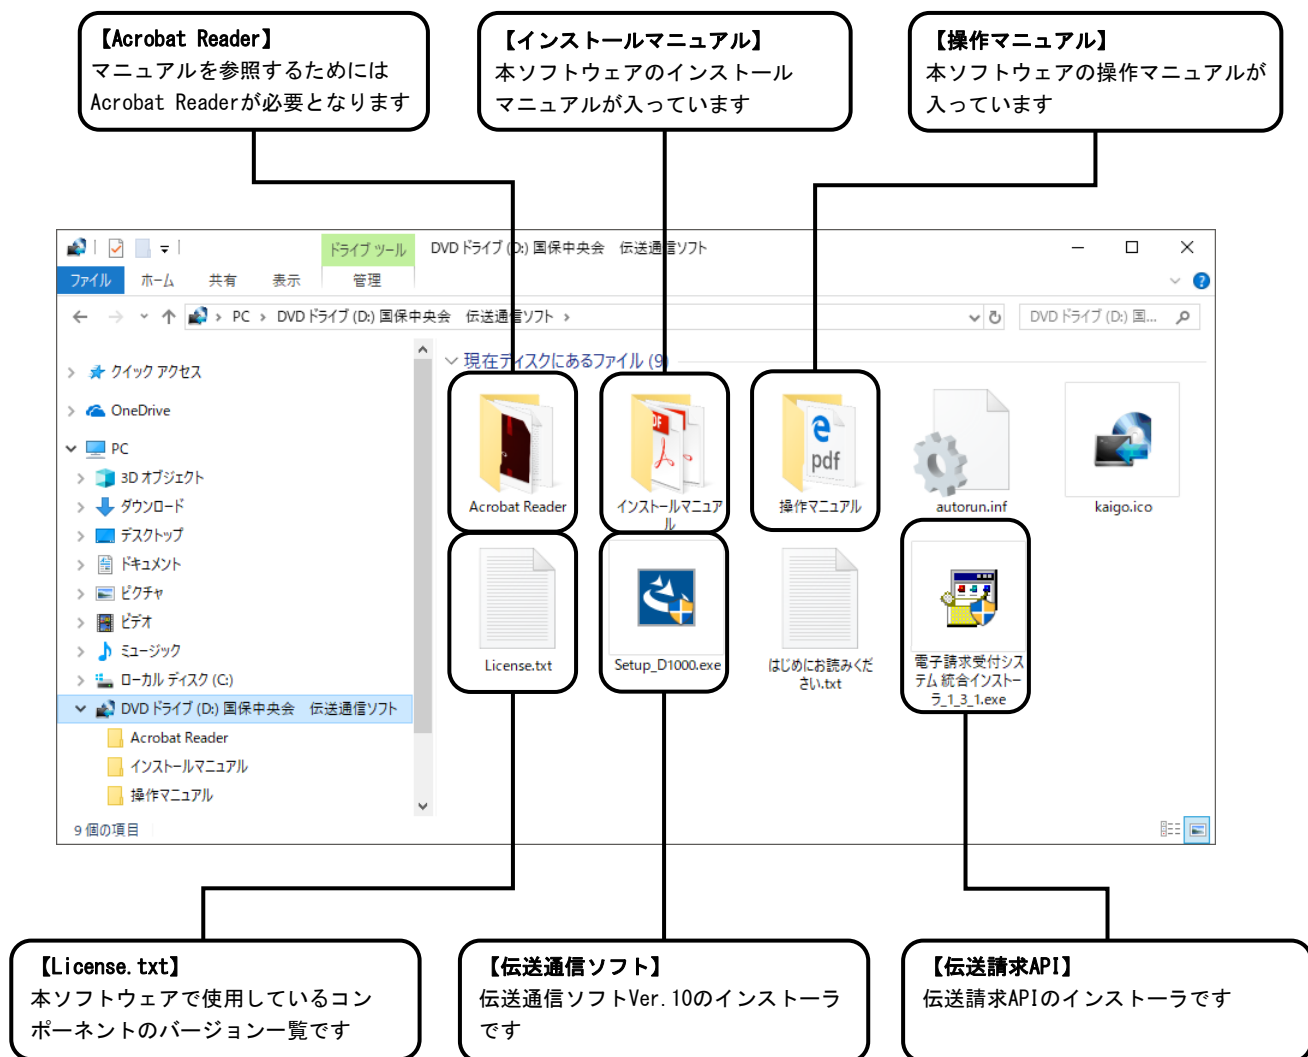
【Acrobat Reader】
マニュアルを参照するためには Acrobat Readerが必要となります

【インストールマニュアル】
本ソフトウェアのインストールマニュアルが入っています

【操作マニュアル】
本ソフトウェアの操作マニュアルが入っています

ドライブ ツール　DVD ドライブ (D:) 国保中央会　伝送通信ソフト

ファイル　ホーム　共有　表示　管理

PC › DVD ドライブ (D:) 国保中央会　伝送通信ソフト ›

DVD ドライブ (D:) 国...

クイック アクセス
OneDrive
PC
3D オブジェクト
ダウンロード
デスクトップ
ドキュメント
ピクチャ
ビデオ
ミュージック
ローカル ディスク (C:)
DVD ドライブ (D:) 国保中央会　伝送通信ソフト
Acrobat Reader
インストールマニュアル
操作マニュアル

9 個の項目

現在ディスクにあるファイル (9

Acrobat Reader
インストールマニュアル
操作マニュアル
autorun.inf
kaigo.ico
License.txt
Setup_D1000.exe
はじめにお読みください.txt
電子請求受付システム統合インストーラ_1_3_1.exe

【License.txt】
本ソフトウェアで使用しているコンポーネントのバージョン一覧です

【伝送通信ソフト】
伝送通信ソフトVer.10のインストーラです

【伝送請求API】
伝送請求APIのインストーラです